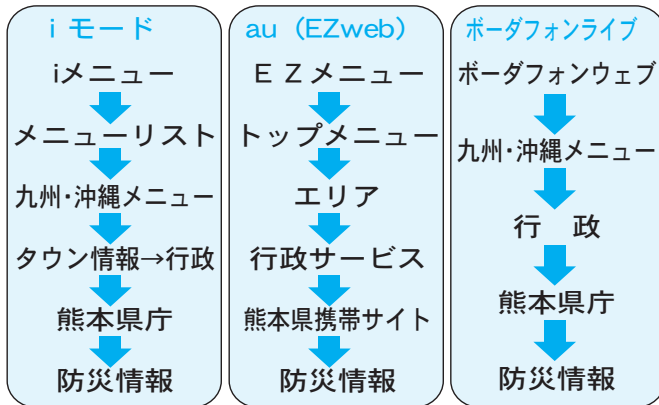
ｉモード

iメニュー

メニューリスト

九州･沖縄メニュー

タウン情報→行政

熊本県庁

防災情報

au（EZweb）

ＥＺメニュー

トップメニュー

エリア

行政サービス

熊本県携帯サイト

防災情報

ボーダフォンライブ

ボーダフォンウェブ

九州･沖縄メニュー

行　政

熊本県庁

防災情報